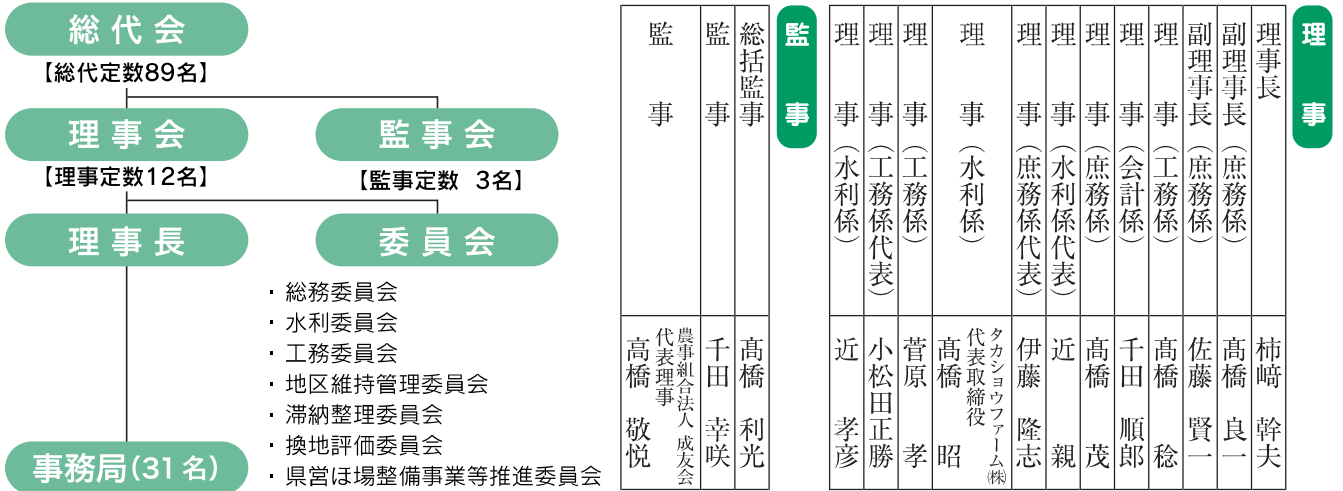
総代会
【総代定数89名】

理事会
【理事定数12名】

監事会
【監事定数　3名】

理事長

委員会

・総務委員会
・水利委員会
・工務委員会
・地区維持管理委員会
・滞納整理委員会
・換地評価委員会
・県営ほ場整備事業等推進委員会

事務局(31名)

理事

| 役職 | 氏名 |
|---|---|
| 理事長 | 柿﨑　幹夫 |
| 副理事長（庶務係） | 髙橋　良一 |
| 副理事長（庶務係） | 佐藤　賢一 |
| 理事（工務係） | 髙橋　稔 |
| 理事（会計係） | 千田　順郎 |
| 理事（庶務係） | 髙橋　茂 |
| 理事（水利係代表） | 近　親 |
| 理事（庶務係代表） | 伊藤　隆志 |
| 理事（水利係） | タカショウファーム㈱ 代表取締役 髙橋　昭 |
| 理事（工務係） | 菅原　孝 |
| 理事（工務係代表） | 小松田正勝 |
| 理事（水利係） | 近　孝彦 |

監事

| 役職 | 氏名 |
|---|---|
| 総括監事 | 髙橋　利光 |
| 監事 | 千田　幸咲 |
| 監事 | 農事組合法人 成友会 代表理事 髙橋　敬悦 |